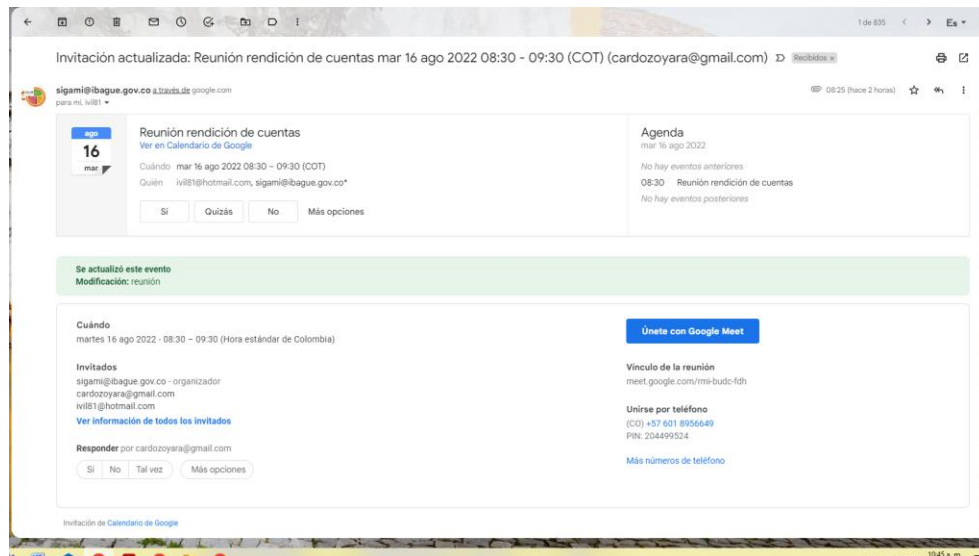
1 de 835 Es

Invitación actualizada: Reunión rendición de cuentas mar 16 ago 2022 08:30 - 09:30 (COT) (cardozoyara@gmail.com) Recibidos ×

sigami@ibague.gov.co a través de google.com
para mí, ivil81

08:25 (hace 2 horas)

ago
16
mar

Reunión rendición de cuentas
Ver en Calendario de Google
Cuándo mar 16 ago 2022 08:30 – 09:30 (COT)
Quién ivil81@hotmail.com, sigami@ibague.gov.co*

Sí Quizás No Más opciones

Agenda
mar 16 ago 2022
No hay eventos anteriores
08:30 Reunión rendición de cuentas
No hay eventos posteriores

Se actualizó este evento
Modificación: reunión

Cuándo
martes 16 ago 2022 · 08:30 – 09:30 (Hora estándar de Colombia)

Invitados
sigami@ibague.gov.co - organizador
cardozoyara@gmail.com
ivil81@hotmail.com
Ver información de todos los invitados

Responder por cardozoyara@gmail.com
Sí No Tal vez Más opciones

Únete con Google Meet

Vínculo de la reunión
meet.google.com/rmi-budc-fdh

Unirse por teléfono
(CO) +57 601 8956649
PIN: 204499524

Más números de teléfono

Invitación de Calendario de Google

10:45 a. m.